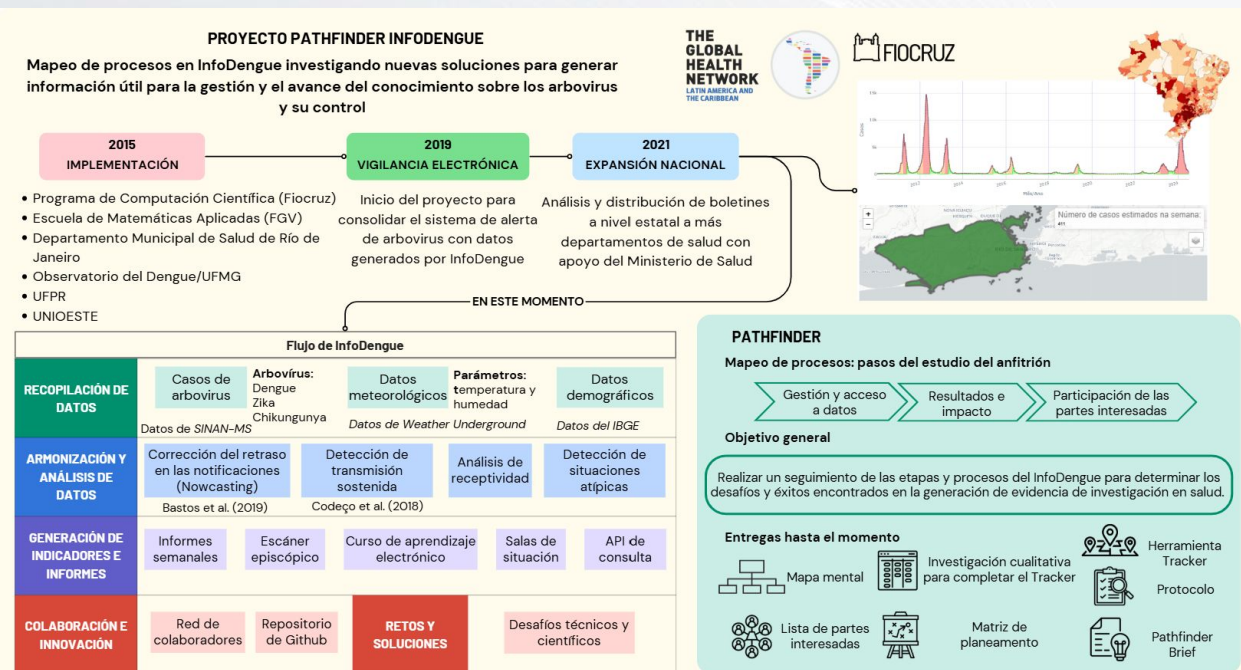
PROYECTO PATHFINDER INFODENGUE

Mapeo de procesos en InfoDengue investigando nuevas soluciones para generar información útil para la gestión y el avance del conocimiento sobre los arbovirus y su control

THE GLOBAL HEALTH NETWORK
LATIN AMERICA AND THE CARIBBEAN

FIOCRUZ

2015
IMPLEMENTACIÓN

2019
VIGILANCIA ELECTRÓNICA

2021
EXPANSIÓN NACIONAL

• Programa de Computación Científica (Fiocruz)
• Escuela de Matemáticas Aplicadas (FGV)
• Departamento Municipal de Salud de Río de Janeiro
• Observatorio del Dengue/UFMG
• UFPR
• UNIOESTE

Inicio del proyecto para consolidar el sistema de alerta de arbovirus con datos generados por InfoDengue

Análisis y distribución de boletines a nivel estatal a más departamentos de salud con apoyo del Ministerio de Salud

Número de casos estimados na semana:

EN ESTE MOMENTO

Flujo de InfoDengue

RECOPILACIÓN DE DATOS
Casos de arbovirus
Arbovirus: Dengue Zika Chikungunya
Datos de SINAN-MS
Datos meteorológicos
Parámetros: temperatura y humedad
Datos de Weather Underground
Datos demográficos
Datos del IBGE

ARMONIZACIÓN Y ANÁLISIS DE DATOS
Corrección del retraso en las notificaciones (Nowcasting)
Bastos et al. (2019)
Detección de transmisión sostenida
Codeço et al. (2018)
Análisis de receptividad
Detección de situaciones atípicas

GENERACIÓN DE INDICADORES E INFORMES
Informes semanales
Escáner episcópico
Curso de aprendizaje electrónico
Salas de situación
API de consulta

COLABORACIÓN E INNOVACIÓN
Red de colaboradores
Repositorio de Github
RETOS Y SOLUCIONES
Desafíos técnicos y científicos

PATHFINDER
Mapeo de procesos: pasos del estudio del anfitrión
Gestión y acceso a datos
Resultados e impacto
Participación de las partes interesadas

Objetivo general
Realizar un seguimiento de las etapas y procesos del InfoDengue para determinar los desafíos y éxitos encontrados en la generación de evidencia de investigación en salud.

Entregas hasta el momento
Mapa mental
Investigación cualitativa para completar el Tracker
Herramienta Tracker
Protocolo
Lista de partes interesadas
Matriz de planeamento
Pathfinder Brief